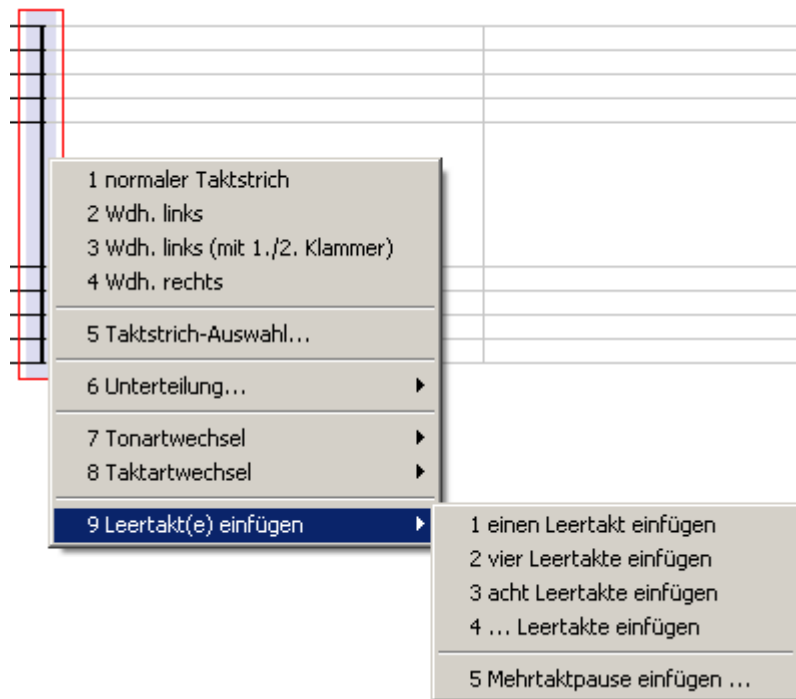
1 normaler Taktstrich
2 Wdh. links
3 Wdh. links (mit 1./2. Klammer)
4 Wdh. rechts

5 Taktstrich-Auswahl...

6 Unterteilung...

7 Tonartwechsel
8 Taktartwechsel

9 Leertakt(e) einfügen

1 einen Leertakt einfügen
2 vier Leertakte einfügen
3 acht Leertakte einfügen
4 ... Leertakte einfügen

5 Mehrtaktpause einfügen ...